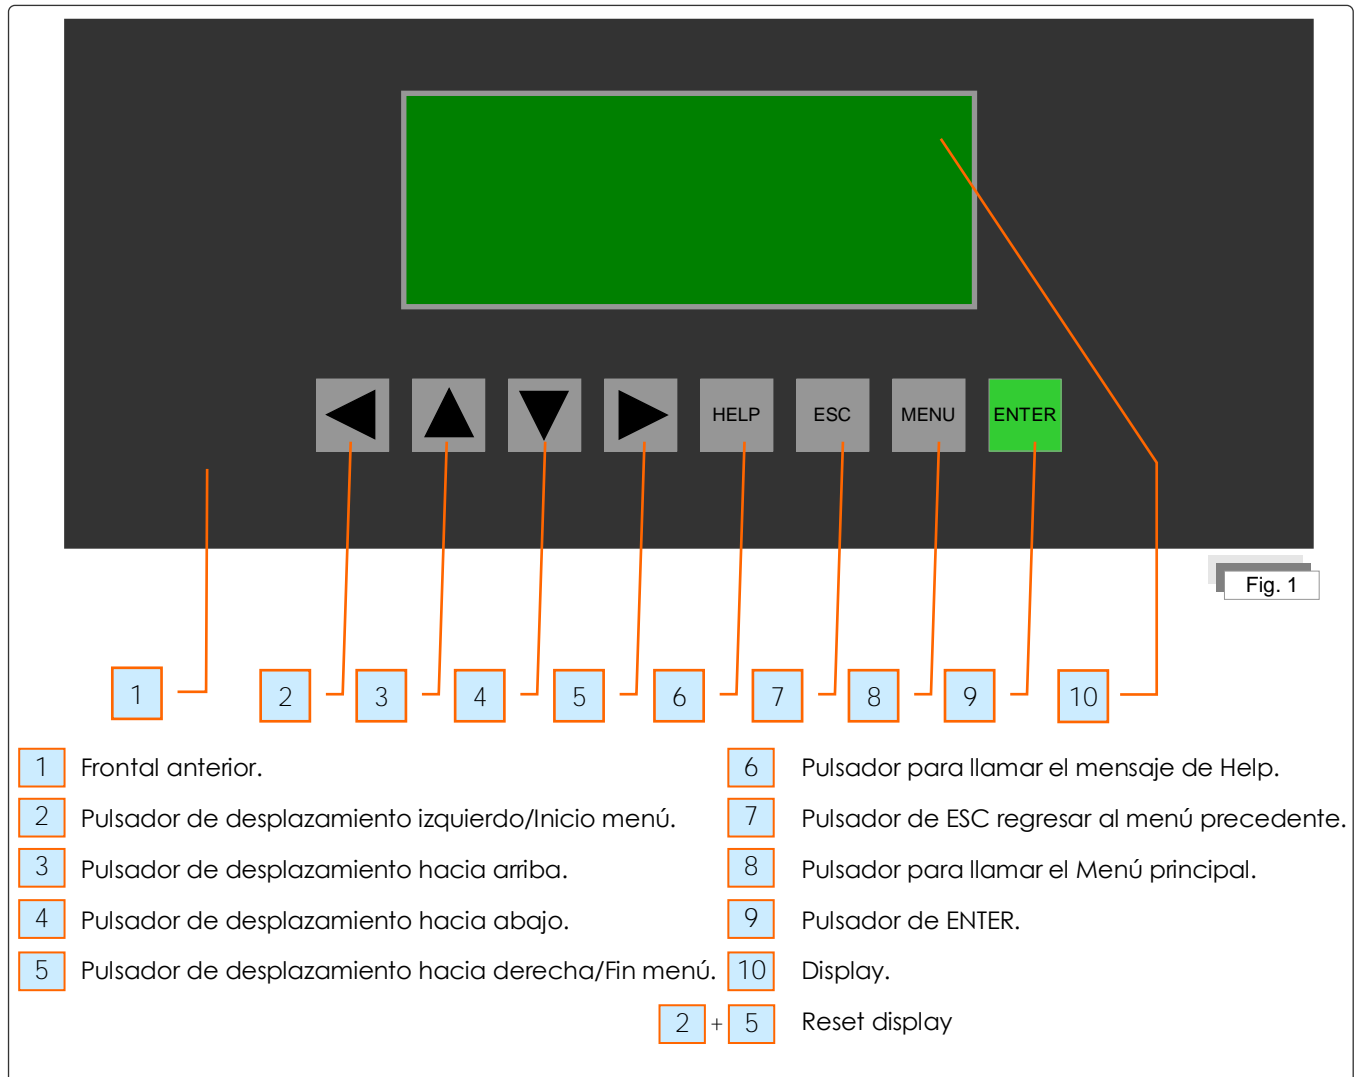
HELP ESC MENU ENTER

Fig. 1

1 2 3 4 5 6 7 8 9 10

1 Frontal anterior.

2 Pulsador de desplazamiento izquierdo/Inicio menú.

3 Pulsador de desplazamiento hacia arriba.

4 Pulsador de desplazamiento hacia abajo.

5 Pulsador de desplazamiento hacia derecha/Fin menú.

6 Pulsador para llamar el mensaje de Help.

7 Pulsador de ESC regresar al menú precedente.

8 Pulsador para llamar el Menú principal.

9 Pulsador de ENTER.

10 Display.

2 + 5 Reset display